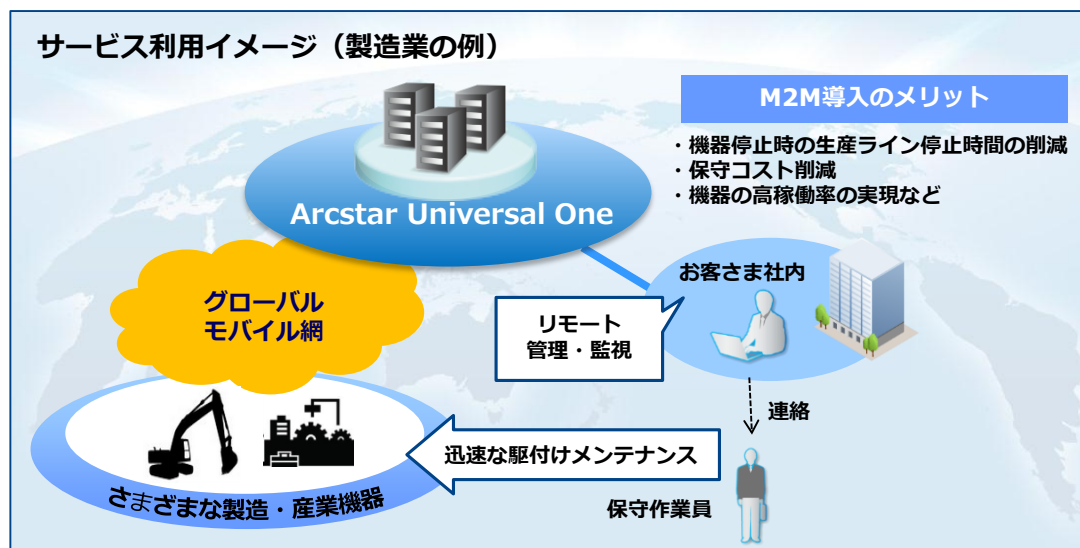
サービス利用イメージ（製造業の例）

M2M導入のメリット

・機器停止時の生産ライン停止時間の削減
・保守コスト削減
・機器の高稼働率の実現など

Arcstar Universal One

お客さま社内

グローバル
モバイル網

リモート
管理・監視

連絡

迅速な駆付けメンテナンス

さまざまな製造・産業機器

保守作業員